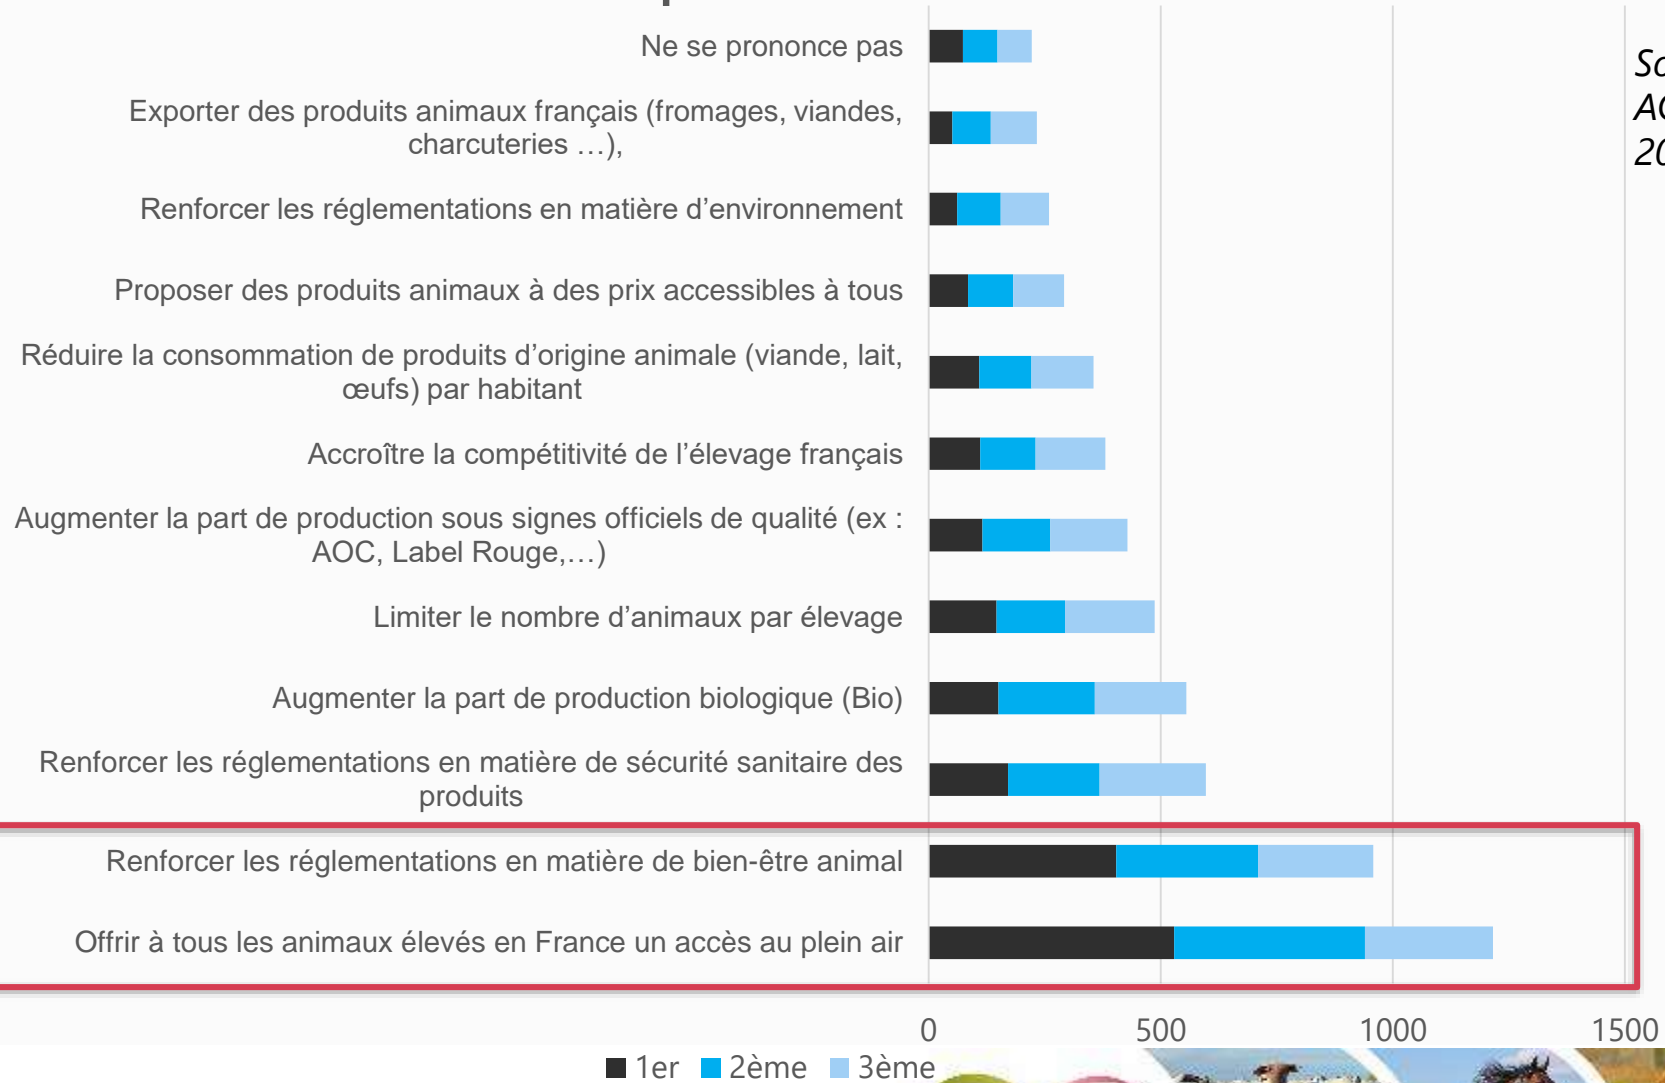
Ne se prononce pas

Exporter des produits animaux français (fromages, viandes, charcuteries …),

Renforcer les réglementations en matière d'environnement

Proposer des produits animaux à des prix accessibles à tous

Réduire la consommation de produits d'origine animale (viande, lait, œufs) par habitant

Accroître la compétitivité de l'élevage français

Augmenter la part de production sous signes officiels de qualité (ex : AOC, Label Rouge,…)

Limiter le nombre d'animaux par élevage

Augmenter la part de production biologique (Bio)

Renforcer les réglementations en matière de sécurité sanitaire des produits

Renforcer les réglementations en matière de bien-être animal

Offrir à tous les animaux élevés en France un accès au plein air

0 500 1000 1500

1er 2ème 3ème

Sc
A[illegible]
2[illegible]